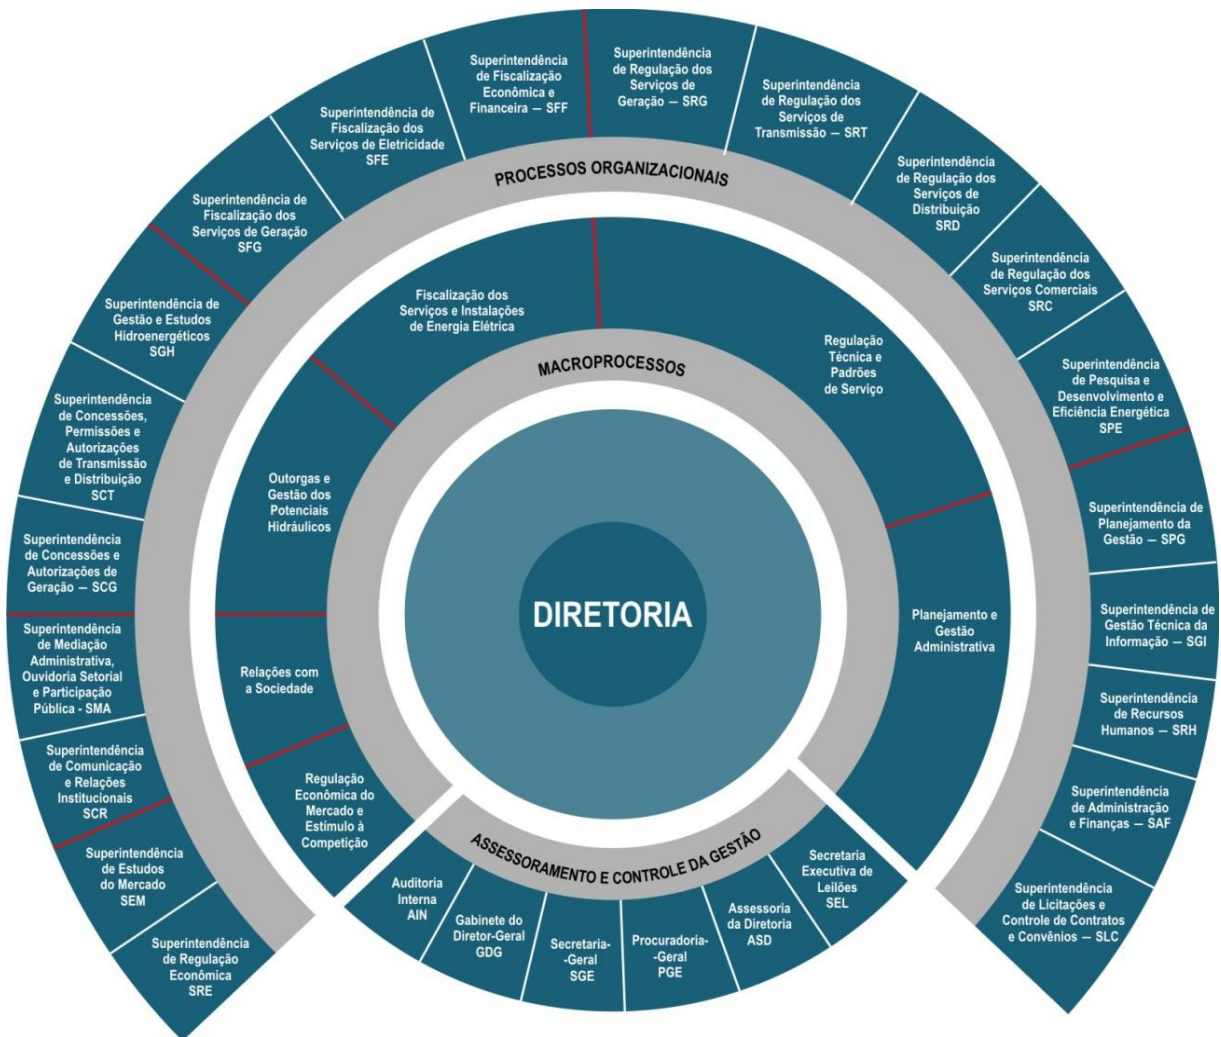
Superintendência de Fiscalização Econômica e Financeira – SFF

Superintendência de Regulação dos Serviços de Geração – SRG

Superintendência de Regulação dos Serviços de Transmissão – SRT

Superintendência de Fiscalização dos Serviços de Eletricidade SFE

Superintendência de Regulação dos Serviços de Distribuição SRD

PROCESSOS ORGANIZACIONAIS

Superintendência de Fiscalização dos Serviços de Geração SFG

Superintendência de Regulação dos Serviços Comerciais SRC

Superintendência de Gestão e Estudos Hidroenergéticos SGH

Fiscalização dos Serviços e Instalações de Energia Elétrica

Regulação Técnica e Padrões de Serviço

MACROPROCESSOS

Superintendência de Pesquisa e Desenvolvimento e Eficiência Energética SPE

Superintendência de Concessões, Permissões e Autorizações de Transmissão e Distribuição SCT

Outorgas e Gestão dos Potenciais Hidráulicos

Superintendência de Planejamento da Gestão – SPG

Superintendência de Concessões e Autorizações de Geração – SCG

DIRETORIA

Planejamento e Gestão Administrativa

Superintendência de Gestão Técnica da Informação – SGI

Superintendência de Mediação Administrativa, Ouvidoria Setorial e Participação Pública - SMA

Relações com a Sociedade

Superintendência de Recursos Humanos – SRH

Superintendência de Comunicação e Relações Institucionais SCR

Regulação Econômica do Mercado e Estímulo à Competição

Superintendência de Administração e Finanças – SAF

ASSESSORAMENTO E CONTROLE DA GESTÃO

Superintendência de Estudos do Mercado SEM

Secretaria Executiva de Leilões SEL

Superintendência de Licitações e Controle de Contratos e Convênios – SLC

Auditoria Interna AIN

Assessoria da Diretoria ASD

Gabinete do Diretor-Geral GDG

Procuradoria-Geral PGE

Secretaria-Geral SGE

Superintendência de Regulação Econômica SRE